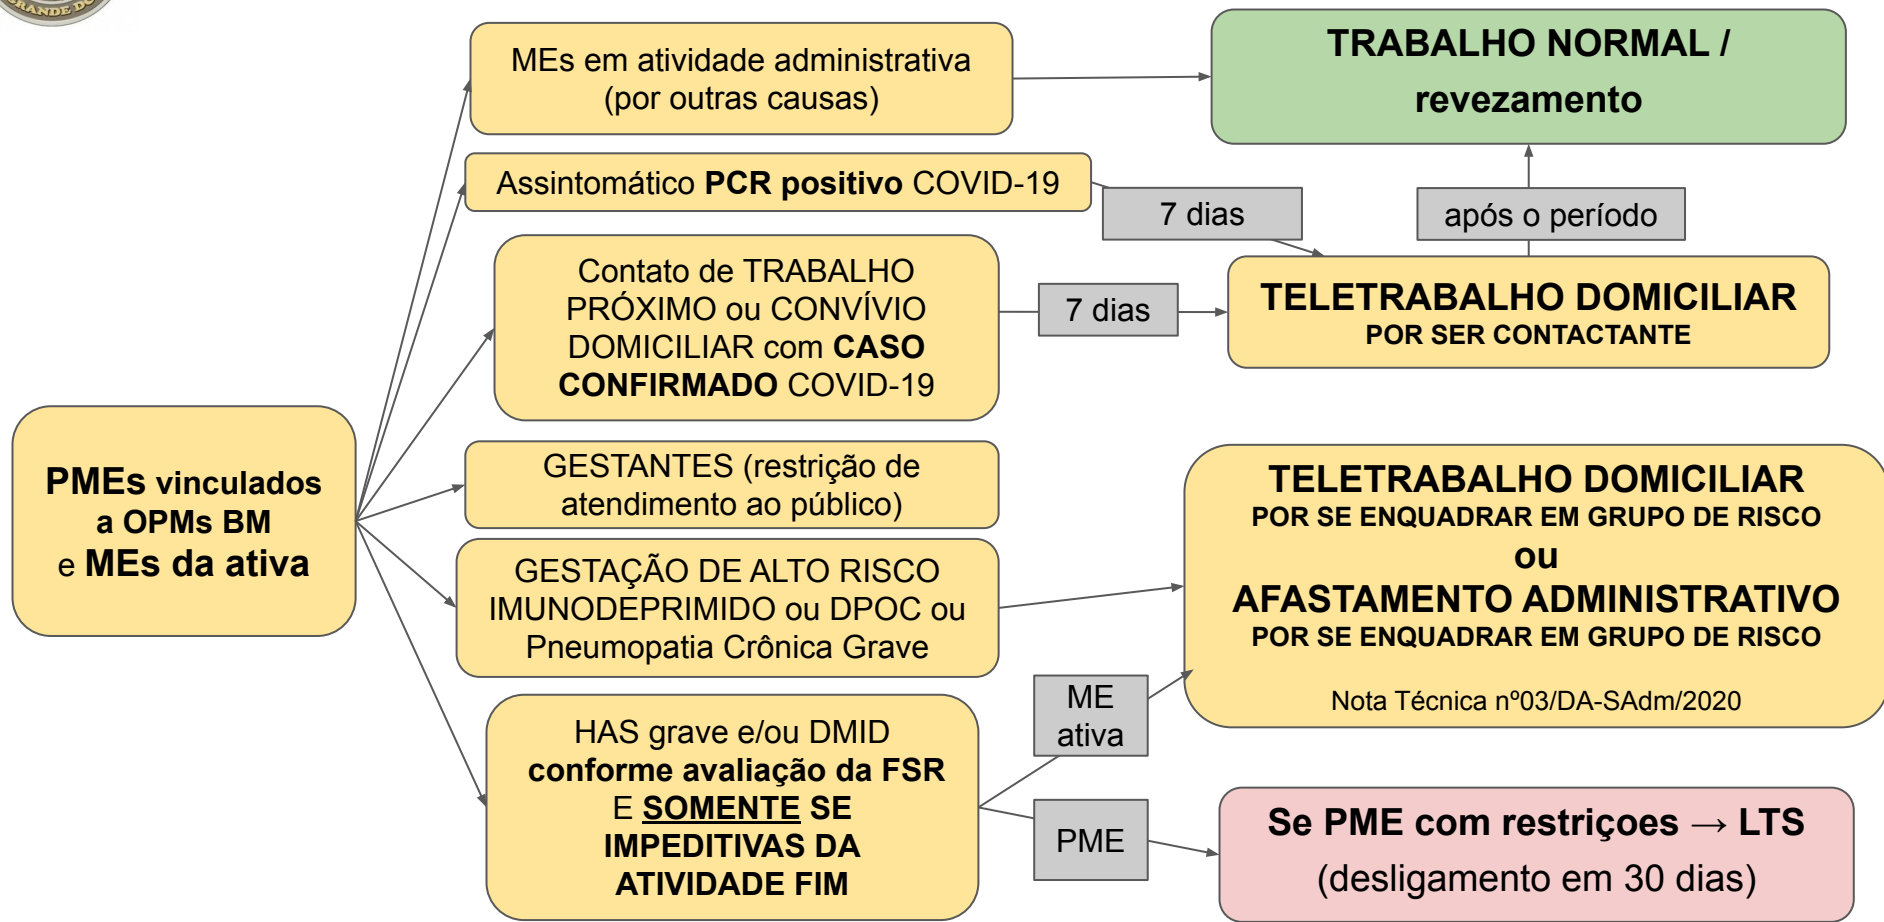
RANDE DO

PMEs vinculados a OPMs BM e MEs da ativa

MEs em atividade administrativa (por outras causas)

TRABALHO NORMAL / revezamento

Assintomático PCR positivo COVID-19

7 dias

após o período

Contato de TRABALHO PRÓXIMO ou CONVÍVIO DOMICILIAR com CASO CONFIRMADO COVID-19

7 dias

TELETRABALHO DOMICILIAR
POR SER CONTACTANTE

GESTANTES (restrição de atendimento ao público)

GESTAÇÃO DE ALTO RISCO IMUNODEPRIMIDO ou DPOC ou Pneumopatia Crônica Grave

TELETRABALHO DOMICILIAR
POR SE ENQUADRAR EM GRUPO DE RISCO
ou
AFASTAMENTO ADMINISTRATIVO
POR SE ENQUADRAR EM GRUPO DE RISCO

Nota Técnica nº03/DA-SAdm/2020

ME ativa

HAS grave e/ou DMID conforme avaliação da FSR E SOMENTE SE IMPEDITIVAS DA ATIVIDADE FIM

PME

Se PME com restriçoes → LTS
(desligamento em 30 dias)